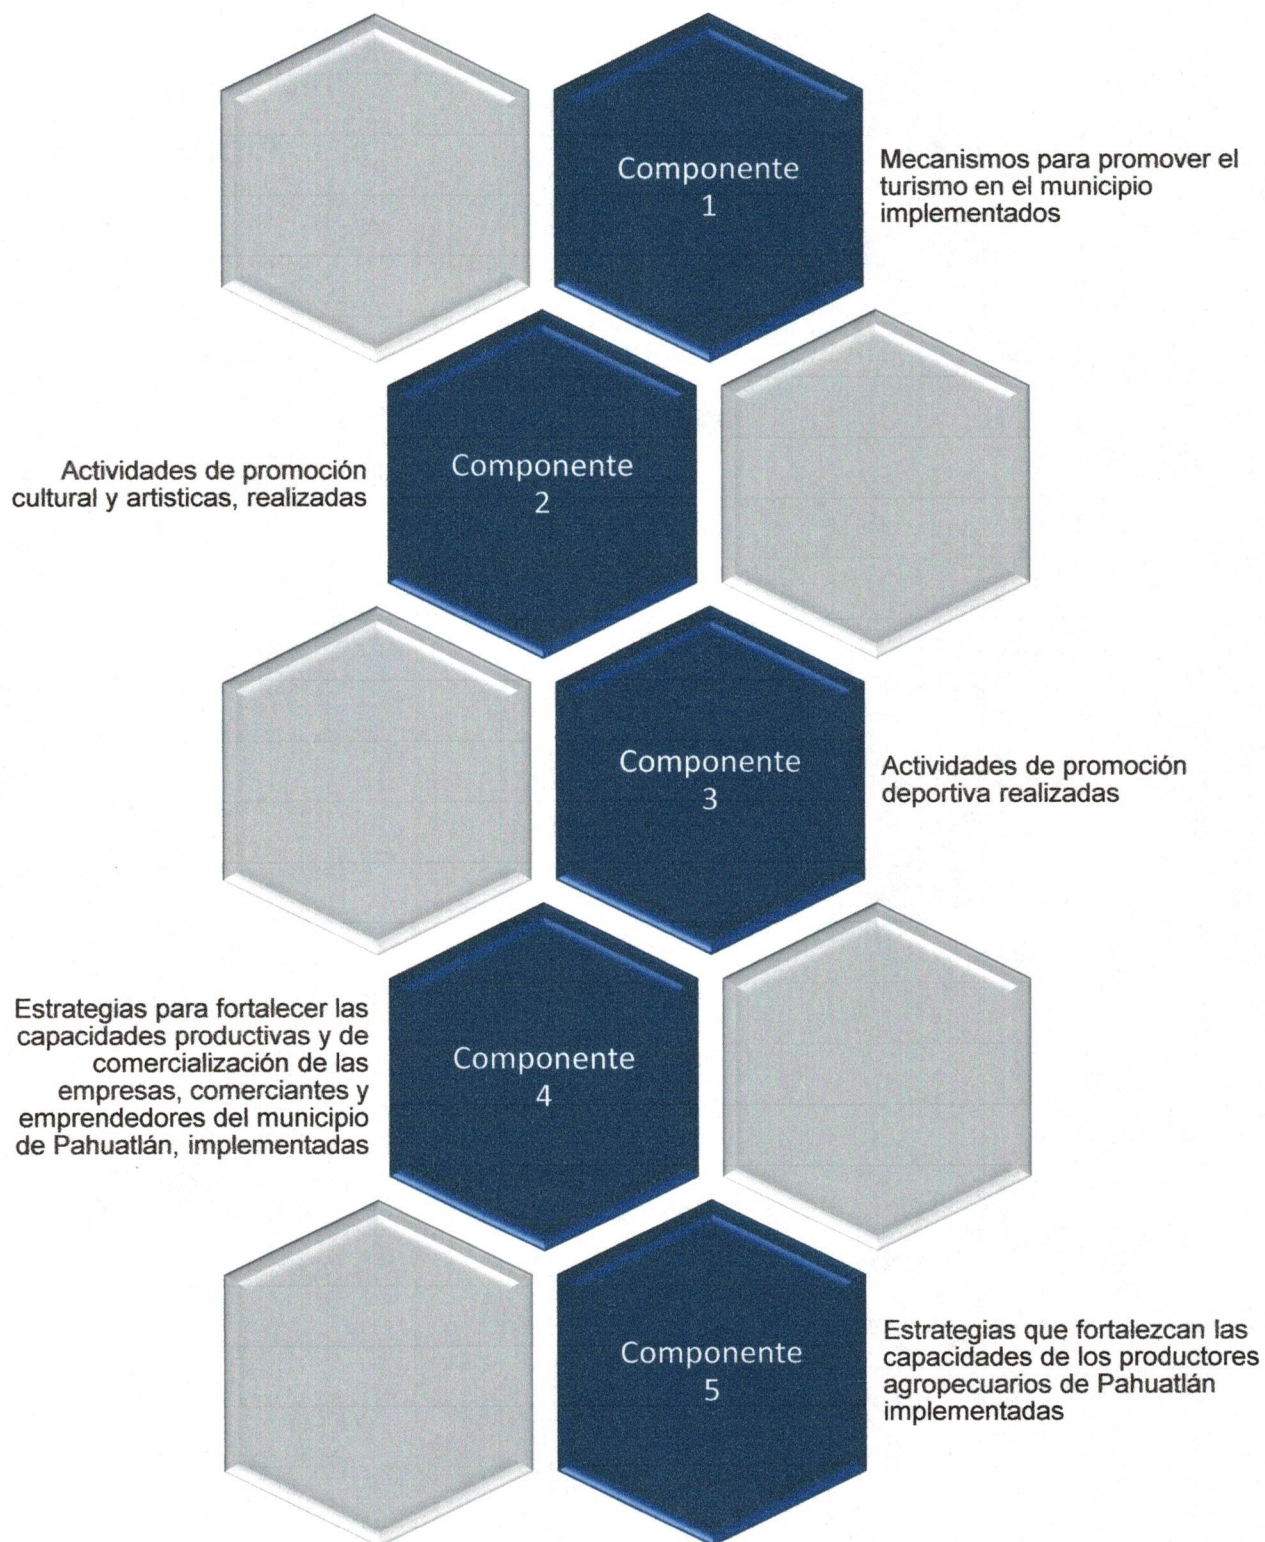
Componente 1

Mecanismos para promover el turismo en el municipio implementados

Actividades de promoción cultural y artisticas, realizadas

Componente 2

Componente 3

Actividades de promoción deportiva realizadas

Estrategias para fortalecer las capacidades productivas y de comercialización de las empresas, comerciantes y emprendedores del municipio de Pahuatlán, implementadas

Componente 4

Componente 5

Estrategias que fortalezcan las capacidades de los productores agropecuarios de Pahuatlán implementadas